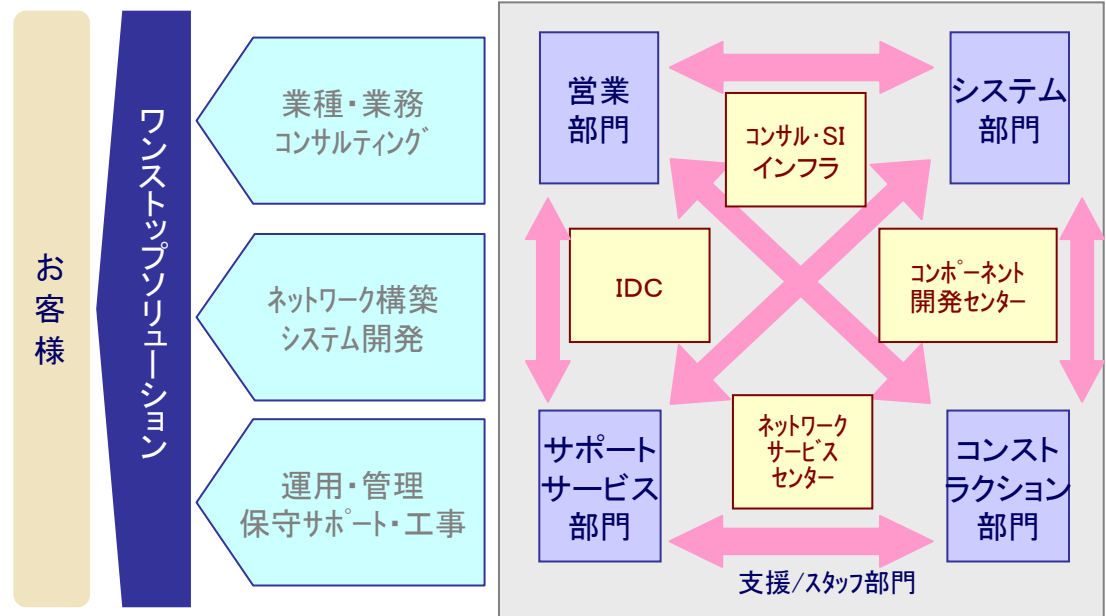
お客様

ワンストップソリューション

業種・業務
コンサルティング

ネットワーク構築
システム開発

運用・管理
保守サポート・工事

営業
部門

コンサル・SI
インフラ

システム
部門

IDC

コンポーネント
開発センター

サポート
サービス
部門

ネットワーク
サービス
センター

コンスト
ラクション
部門

支援/スタッフ部門